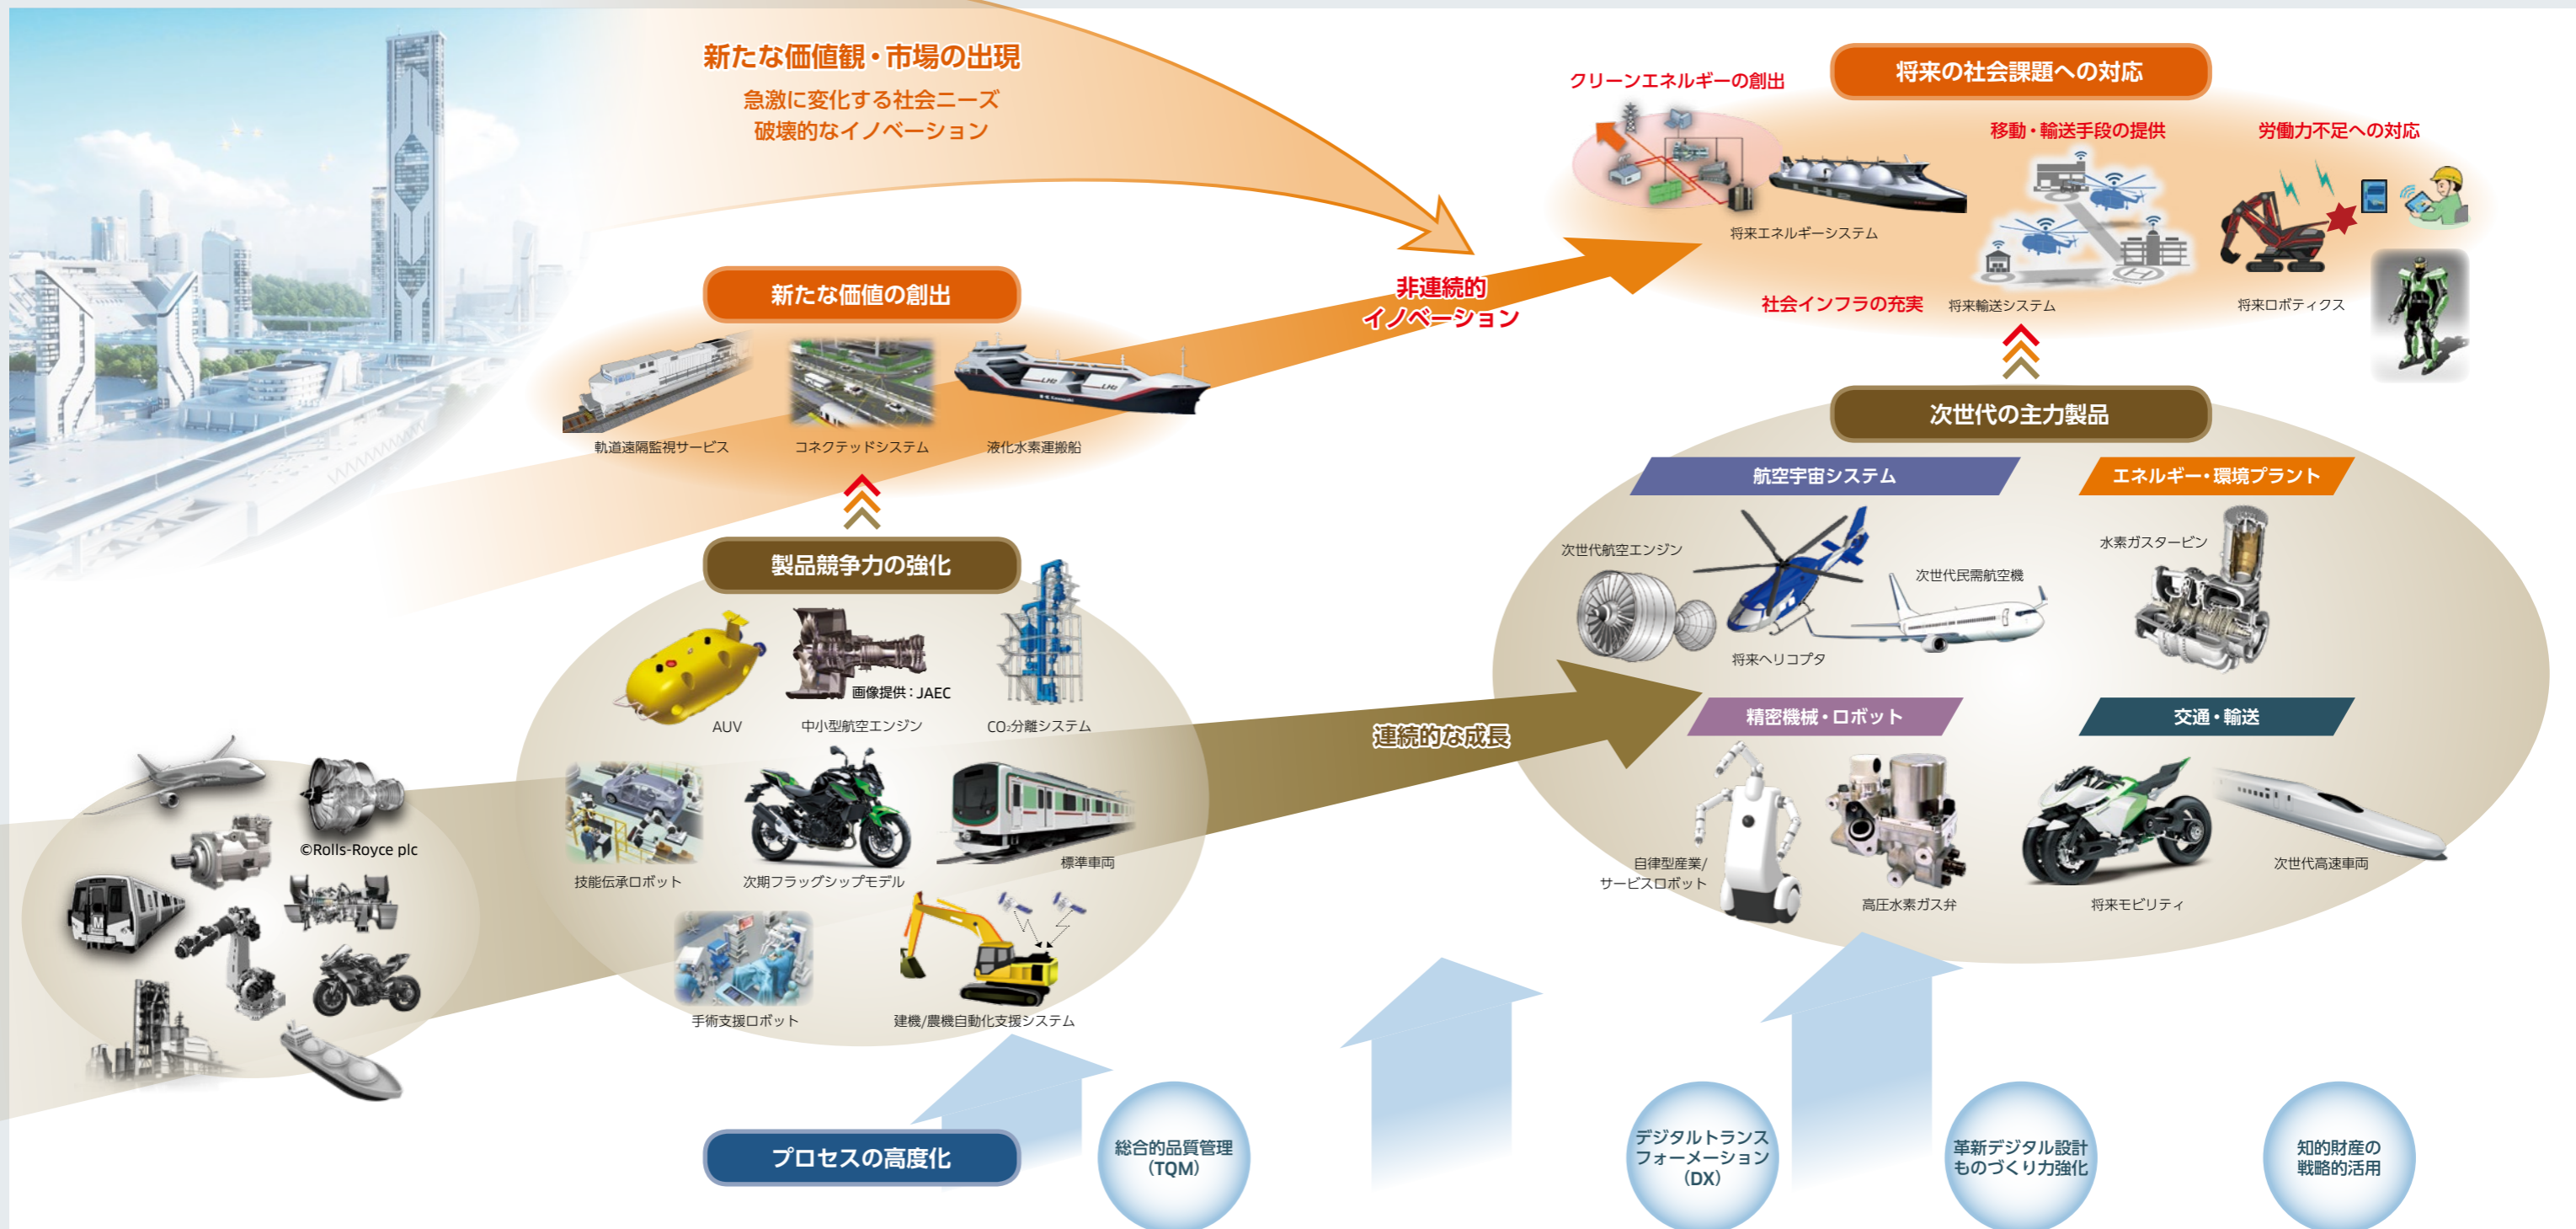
新たな価値観・市場の出現

急激に変化する社会ニーズ
破壊的なイノベーション

将来の社会課題への対応

クリーンエネルギーの創出

移動・輸送手段の提供

労働力不足への対応

将来エネルギーシステム

社会インフラの充実

将来輸送システム

将来ロボティクス

非連続的
イノベーション

新たな価値の創出

軌道遠隔監視サービス

コネクテッドシステム

液化水素運搬船

次世代の主力製品

航空宇宙システム

エネルギー・環境プラント

次世代航空エンジン

次世代民需航空機

将来ヘリコプタ

水素ガスタービン

製品競争力の強化

画像提供：JAEC

AUV

中小型航空エンジン

CO₂分離システム

連続的な成長

精密機械・ロボット

交通・輸送

©Rolls-Royce plc

技能伝承ロボット

次期フラッグシップモデル

標準車両

自律型産業/
サービスロボット

高圧水素ガス弁

将来モビリティ

次世代高速車両

手術支援ロボット

建機/農機自動化支援システム

プロセスの高度化

総合的品質管理
(TQM)

デジタルトランス
フォーメーション
(DX)

革新デジタル設計
ものづくり力強化

知的財産の
戦略的活用